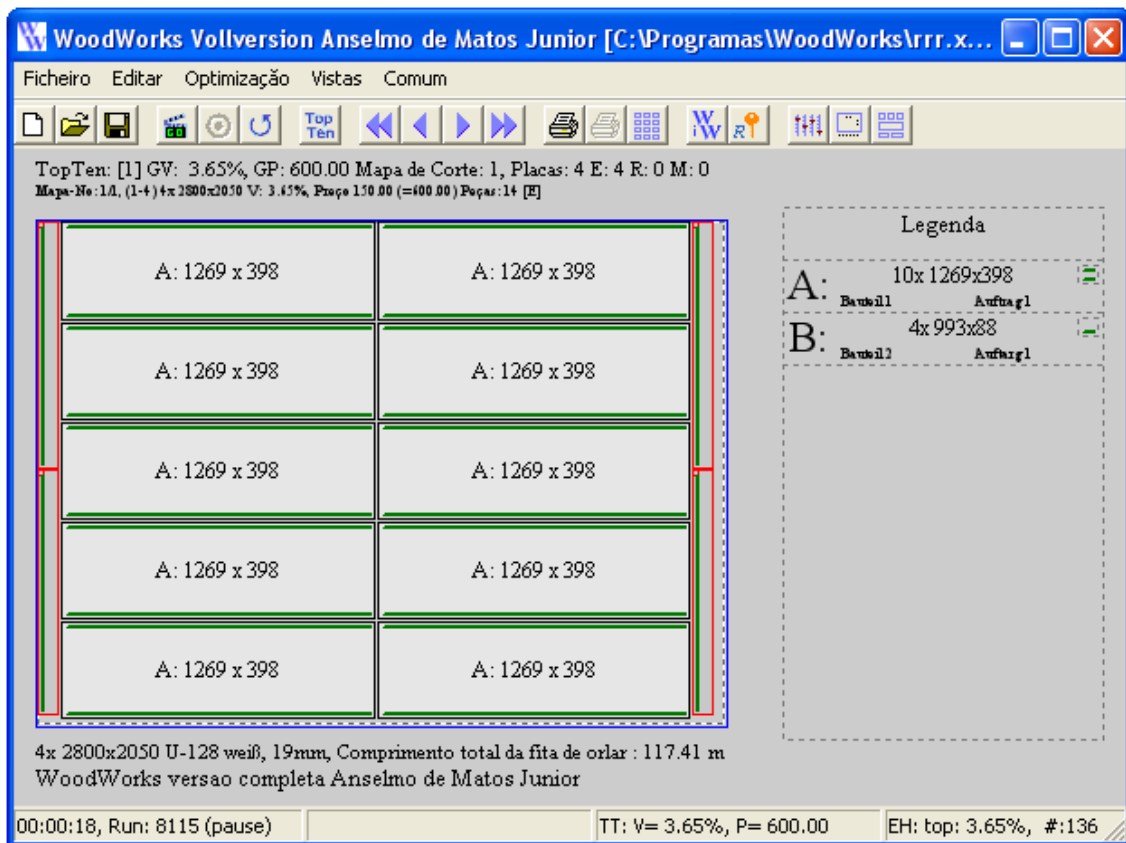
WoodWorks Vollversion Anselmo de Matos Junior [C:\Programas\WoodWorks\rrr.x...

Ficheiro Editar Optimização Vistas Comum

Top Ten

TopTen: [1] GV: 3.65%, GP: 600.00 Mapa de Corte: 1, Placas: 4 E: 4 R: 0 M: 0
Mapa-No:1/1, (1-4) 4x 2800x2050 V: 3.65%, Preço 150.00 (=600.00) Peças:14 [E]

| A: 1269 x 398 | A: 1269 x 398 |
|---|---|
| A: 1269 x 398 | A: 1269 x 398 |
| A: 1269 x 398 | A: 1269 x 398 |
| A: 1269 x 398 | A: 1269 x 398 |
| A: 1269 x 398 | A: 1269 x 398 |

Legenda

A: 10x 1269x398 Bauteil1 Auftrag1

B: 4x 993x88 Bauteil2 Auftrag1

4x 2800x2050 U-128 weiß, 19mm, Comprimento total da fita de orlar : 117.41 m
WoodWorks versao completa Anselmo de Matos Junior

00:00:18, Run: 8115 (pause) | TT: V= 3.65%, P= 600.00 | EH: top: 3.65%, #:136